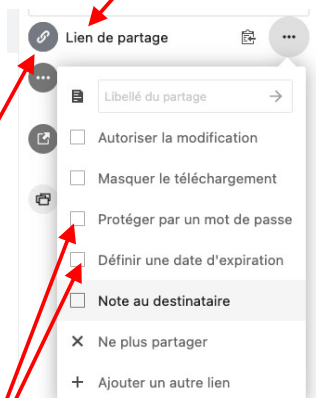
Lien de partage

Libellé du partage

Autoriser la modification

Masquer le téléchargement

Protéger par un mot de passe

Définir une date d'expiration

Note au destinataire

Ne plus partager

Ajouter un autre lien